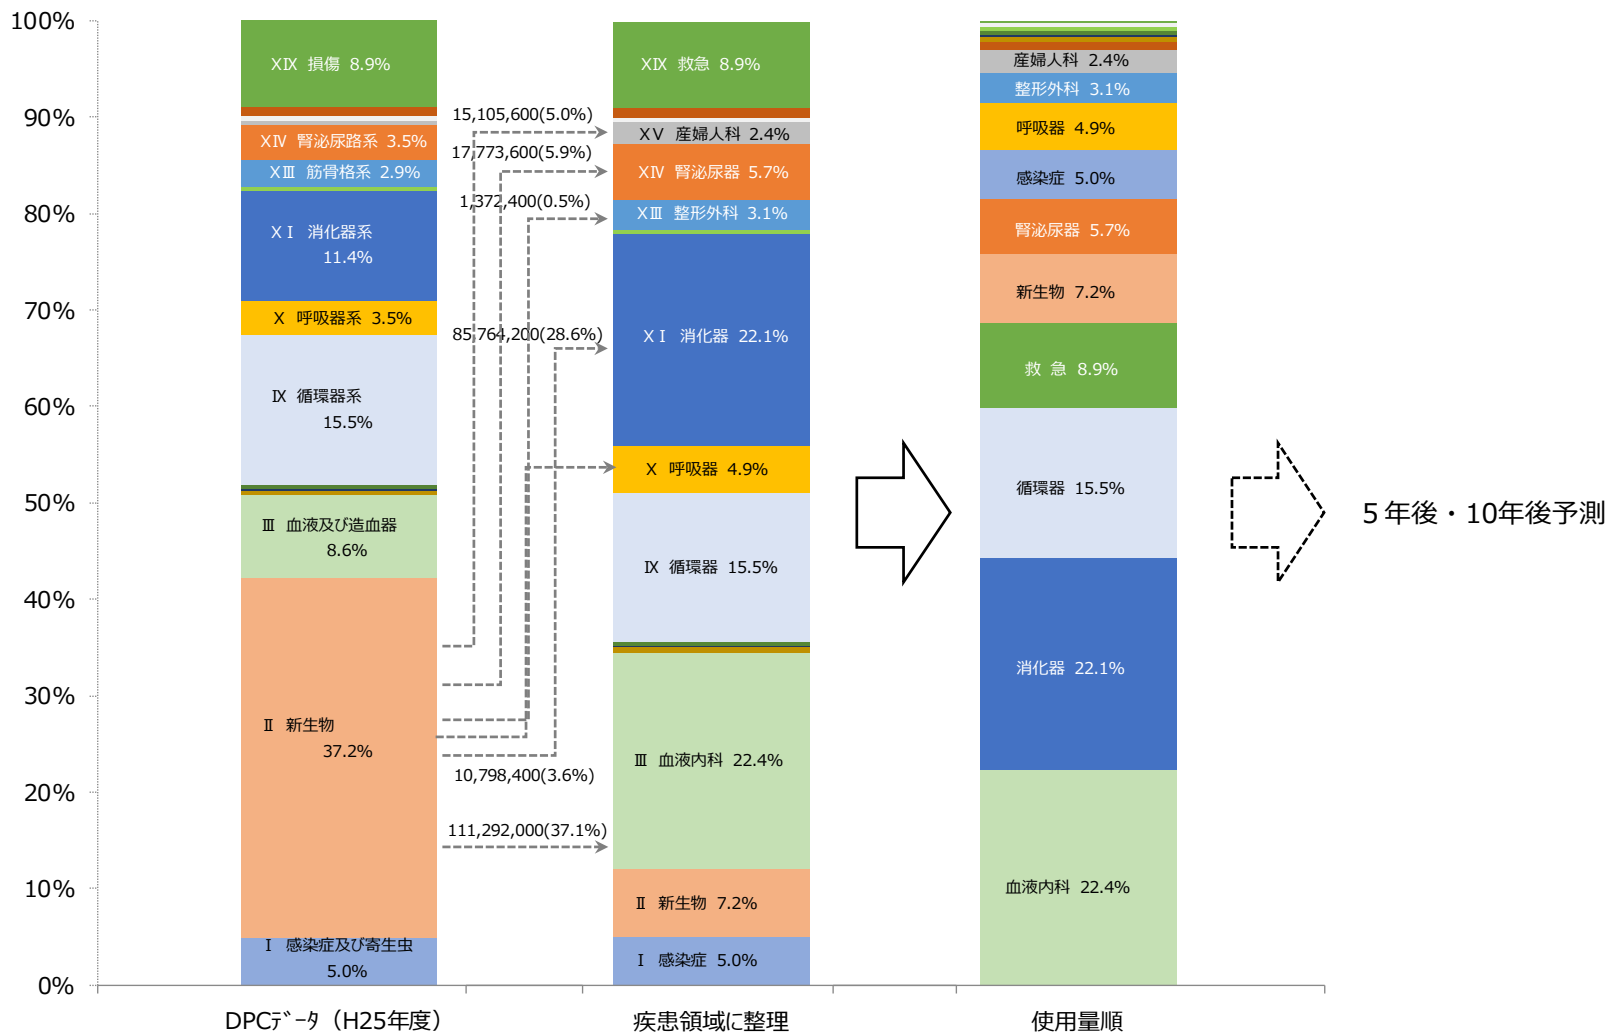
100%
90%
80%
70%
60%
50%
40%
30%
20%
10%
0%

XIX 損傷 8.9%
XIV 腎泌尿路系 3.5%
XIII 筋骨格系 2.9%
XI 消化器系 11.4%
X 呼吸器系 3.5%
IX 循環器系 15.5%
III 血液及び造血器 8.6%
II 新生物 37.2%
I 感染症及び寄生虫 5.0%

15,105,600(5.0%)
17,773,600(5.9%)
1,372,400(0.5%)
85,764,200(28.6%)
10,798,400(3.6%)
111,292,000(37.1%)

XIX 救急 8.9%
XV 産婦人科 2.4%
XIV 腎泌尿器 5.7%
XIII 整形外科 3.1%
XI 消化器 22.1%
X 呼吸器 4.9%
IX 循環器 15.5%
III 血液内科 22.4%
II 新生物 7.2%
I 感染症 5.0%

産婦人科 2.4%
整形外科 3.1%
呼吸器 4.9%
感染症 5.0%
腎泌尿器 5.7%
新生物 7.2%
救 急 8.9%
循環器 15.5%
消化器 22.1%
血液内科 22.4%

5年後・10年後予測

DPCﾃﾞｰﾀ（H25年度）
疾患領域に整理
使用量順